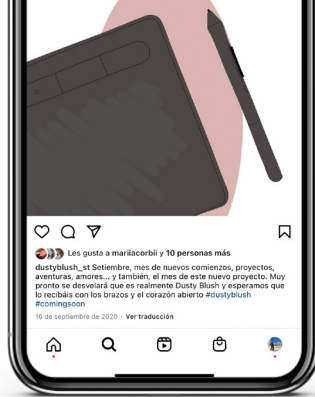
Les gusta a mariiacorbii y 10 personas más

dustyblush_st Setiembre, mes de nuevos comienzos, proyectos, aventuras, amores... y también, el mes de este nuevo proyecto. Muy pronto se desvelará que es realmente Dusty Blush y esperamos que lo recibáis con los brazos y el corazón abierto #dustyblush #comingsoon

16 de septiembre de 2020 · Ver traducción